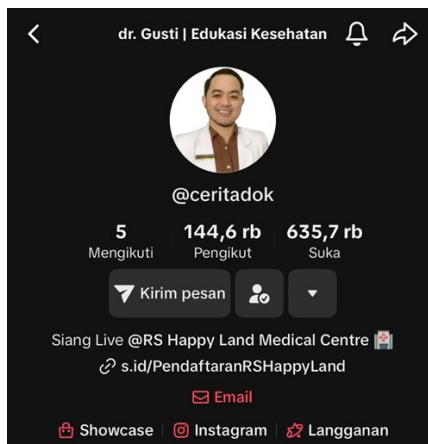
dr. Gusti | Edukasi Kesehatan

@ceritadok

5
Mengikuti

144,6 rb
Pengikut

635,7 rb
Suka

Kirim pesan

Siang Live @RS Happy Land Medical Centre
s.id/PendaftaranRSHappyLand

Email

Showcase | Instagram | Langganan